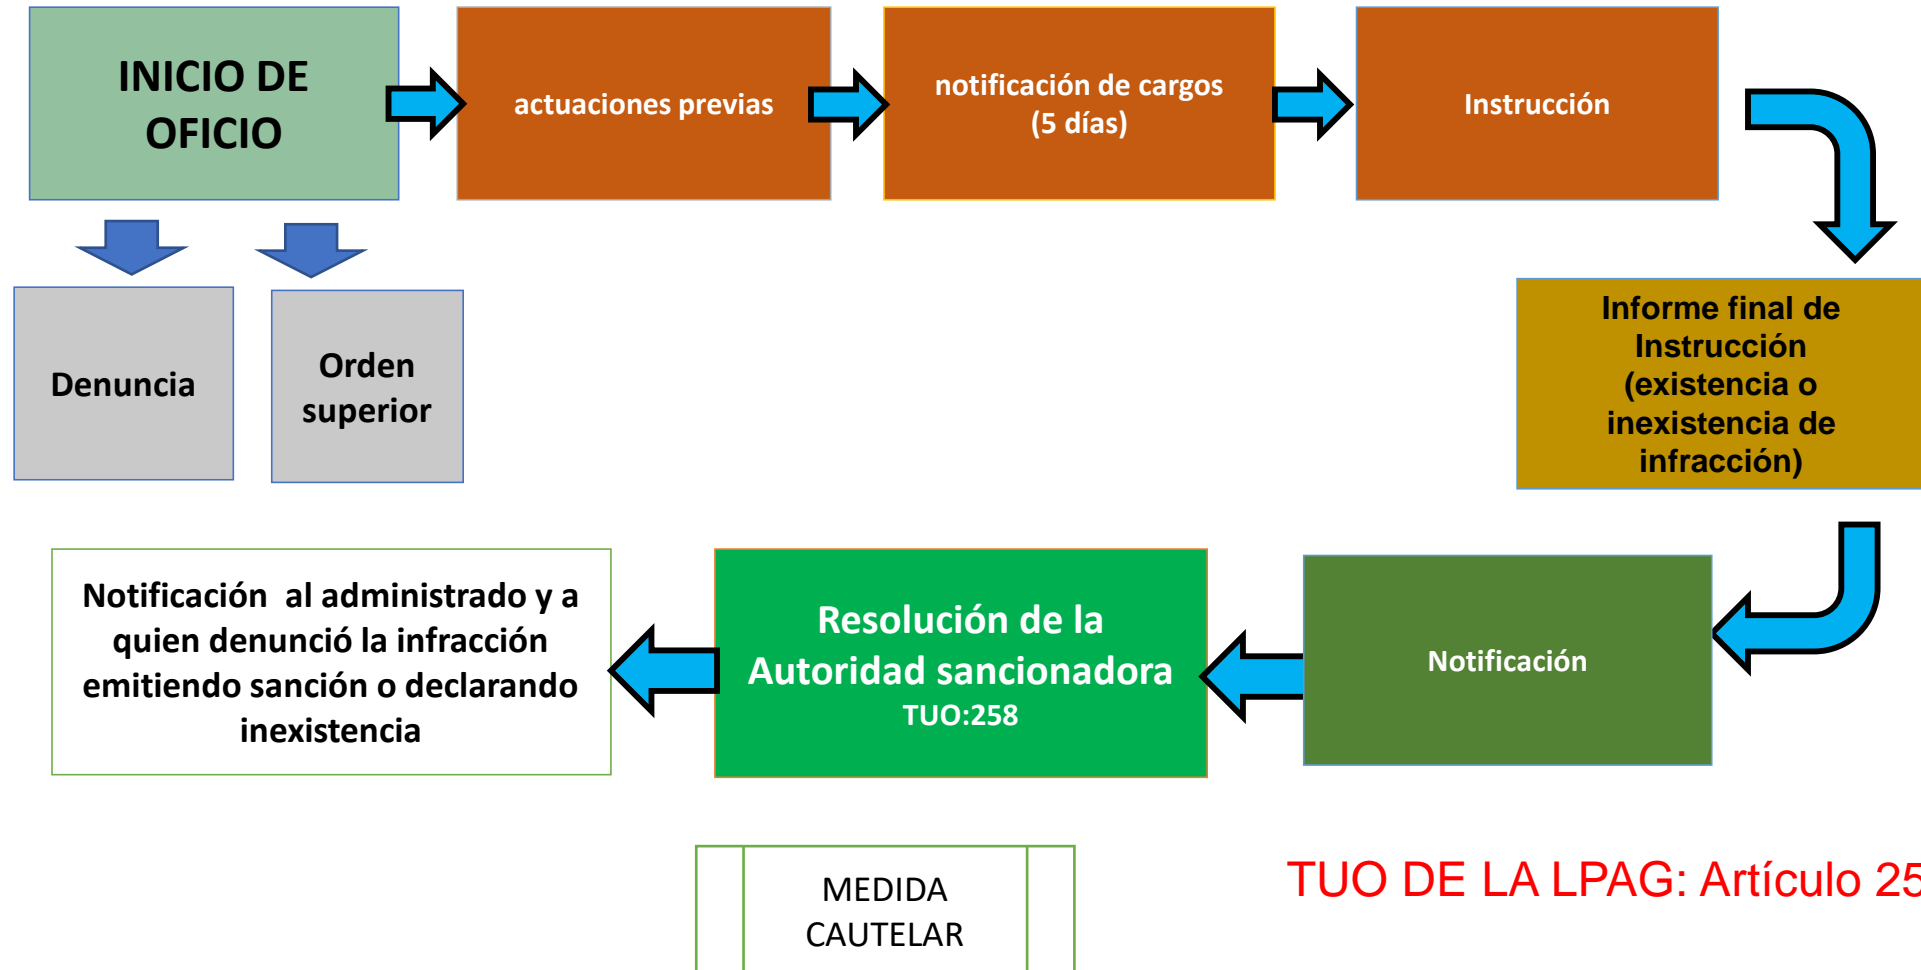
INICIO DE OFICIO

actuaciones previas

notificación de cargos (5 días)

Instrucción

Denuncia

Orden superior

Informe final de Instrucción (existencia o inexistencia de infracción)

Notificación

Resolución de la Autoridad sancionadora
TUO:258

Notificación al administrado y a quien denunció la infracción emitiendo sanción o declarando inexistencia

MEDIDA CAUTELAR

TUO DE LA LPAG: Artículo 25